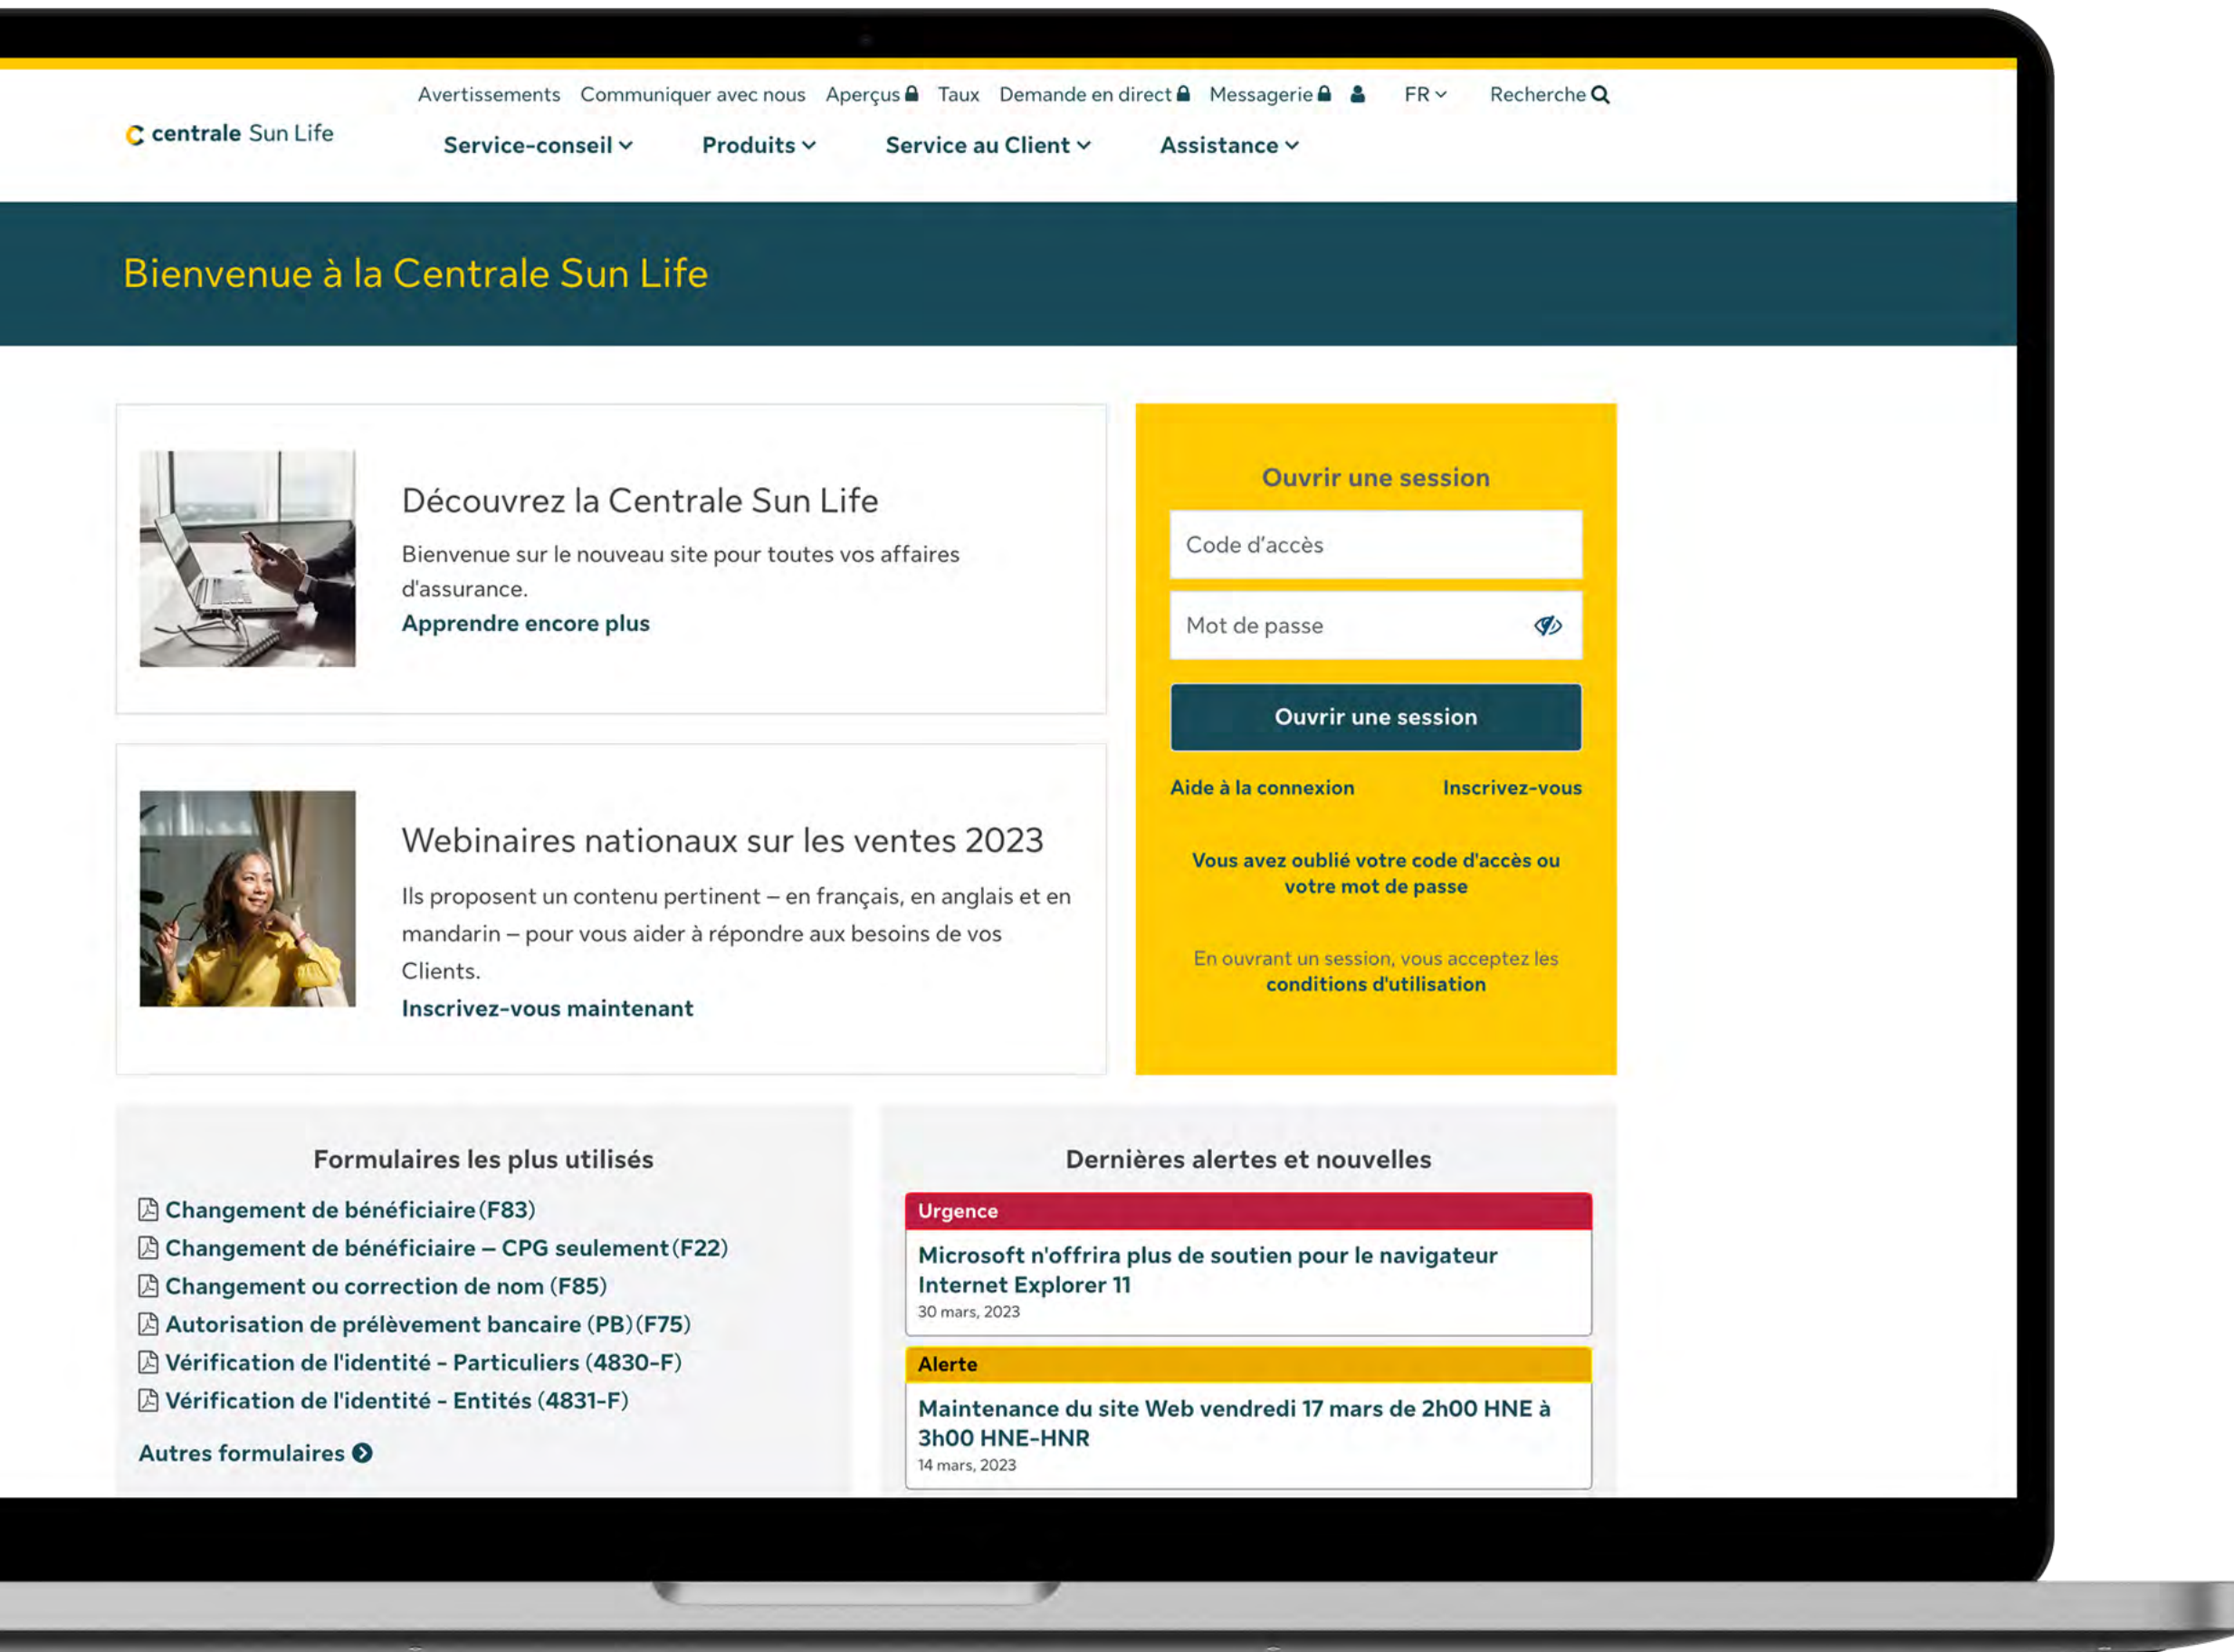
Avertissements Communiquer avec nous Aperçus Taux Demande en direct Messagerie FR Recherche

centrale Sun Life

Service-conseil Produits Service au Client Assistance

Bienvenue à la Centrale Sun Life

Découvrez la Centrale Sun Life

Bienvenue sur le nouveau site pour toutes vos affaires d'assurance.

Apprendre encore plus

Webinaires nationaux sur les ventes 2023

Ils proposent un contenu pertinent – en français, en anglais et en mandarin – pour vous aider à répondre aux besoins de vos Clients.

Inscrivez-vous maintenant

Ouvrir une session

Code d'accès

Mot de passe

Ouvrir une session

Aide à la connexion Inscrivez-vous

Vous avez oublié votre code d'accès ou votre mot de passe

En ouvrant un session, vous acceptez les conditions d'utilisation

Formulaires les plus utilisés

Changement de bénéficiaire (F83)

Changement de bénéficiaire – CPG seulement (F22)

Changement ou correction de nom (F85)

Autorisation de prélèvement bancaire (PB) (F75)

Vérification de l'identité - Particuliers (4830-F)

Vérification de l'identité - Entités (4831-F)

Autres formulaires

Dernières alertes et nouvelles

Urgence

Microsoft n'offrira plus de soutien pour le navigateur Internet Explorer 11

30 mars, 2023

Alerte

Maintenance du site Web vendredi 17 mars de 2h00 HNE à 3h00 HNE-HNR

14 mars, 2023